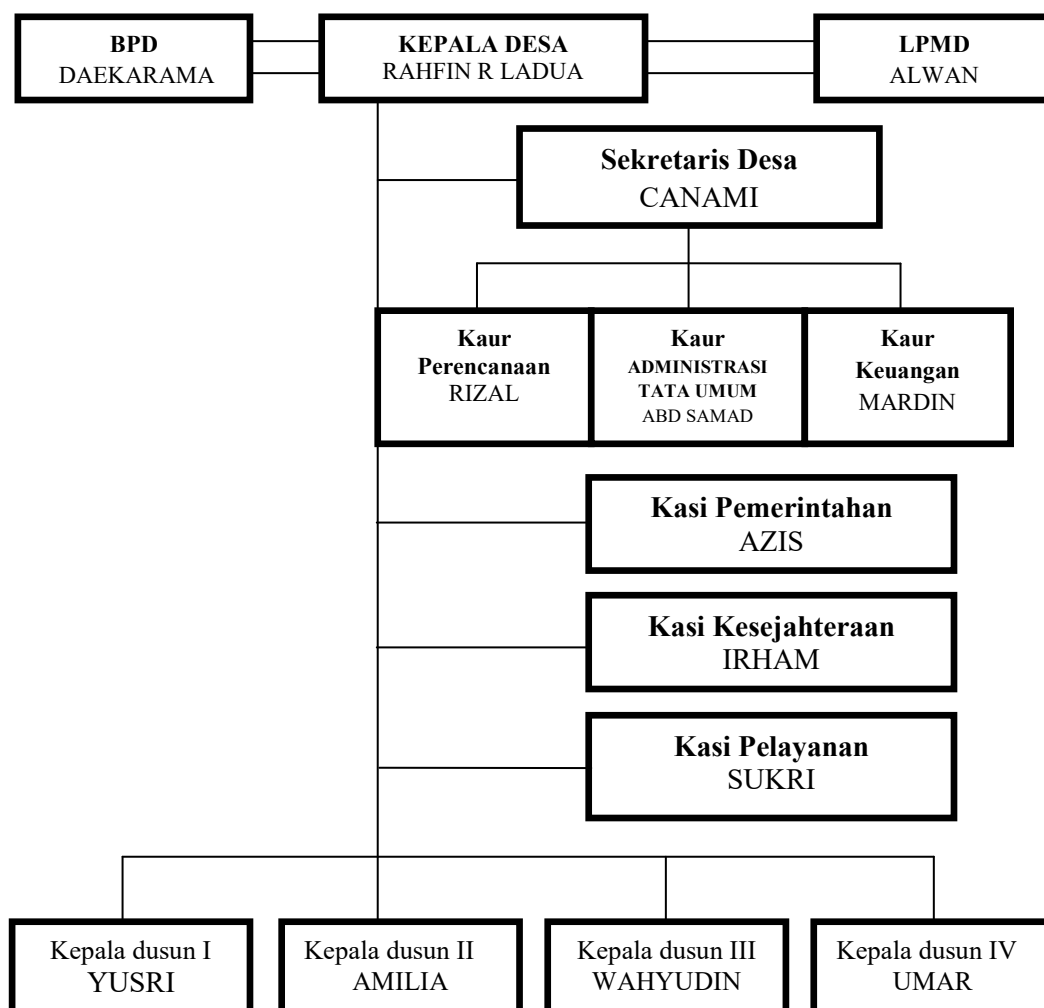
BPD
DAEKARAMA

KEPALA DESA
RAHFIN R LADUA

LPMD
ALWAN

Sekretaris Desa
CANAMI

Kaur Perencanaan
RIZAL

Kaur ADMINISTRASI TATA UMUM
ABD SAMAD

Kaur Keuangan
MARDIN

Kasi Pemerintahan
AZIS

Kasi Kesejahteraan
IRHAM

Kasi Pelayanan
SUKRI

Kepala dusun I
YUSRI

Kepala dusun II
AMILIA

Kepala dusun III
WAHYUDIN

Kepala dusun IV
UMAR